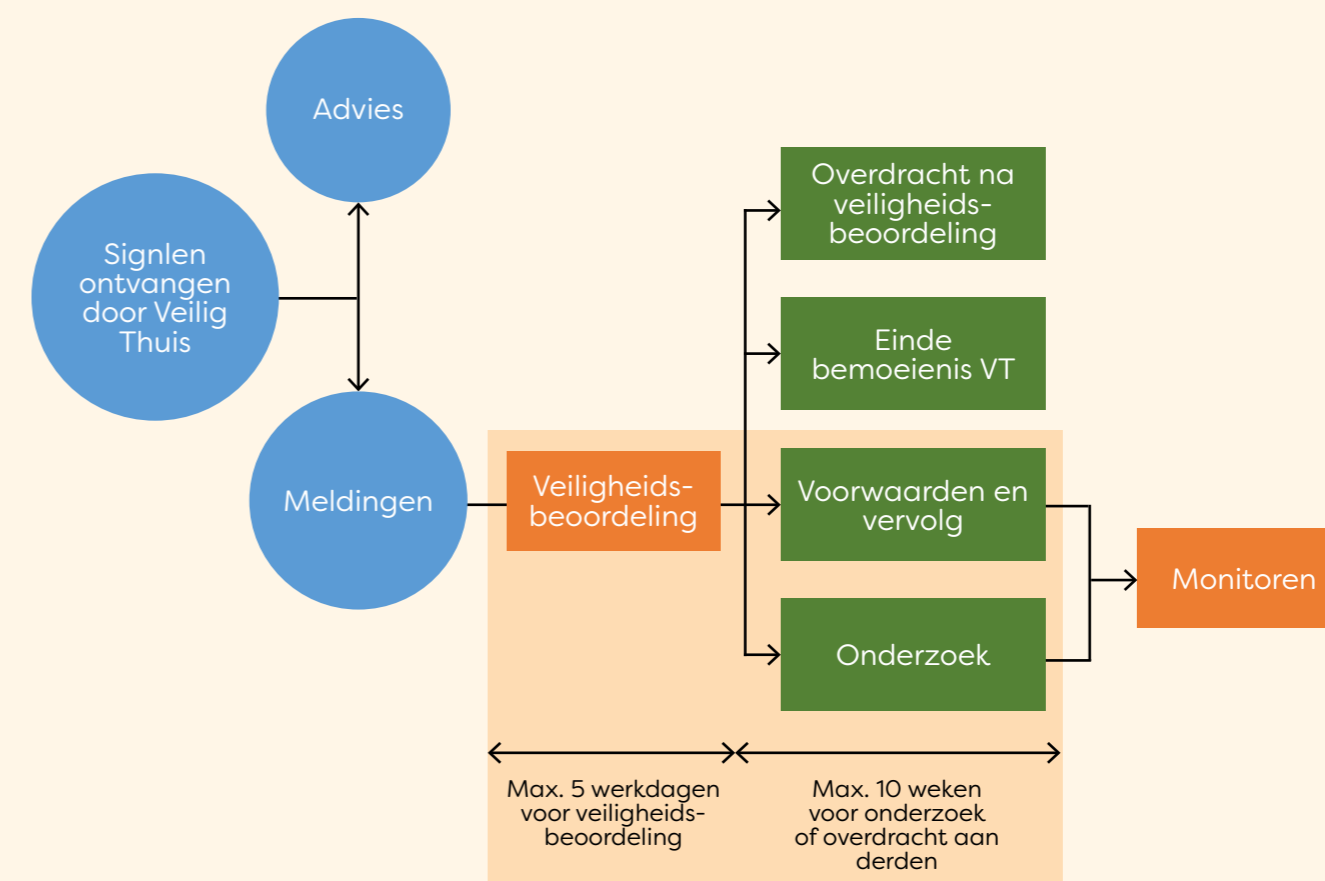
Advies

Signlen ontvangen door Veilig Thuis

Meldingen

Veiligheids-beoordeling

Overdracht na veiligheids-beoordeling

Einde bemoeienis VT

Voorwaarden en vervolg

Onderzoek

Monitoren

Max. 5 werkdagen voor veiligheids-beoordeling

Max. 10 weken voor onderzoek of overdracht aan derden